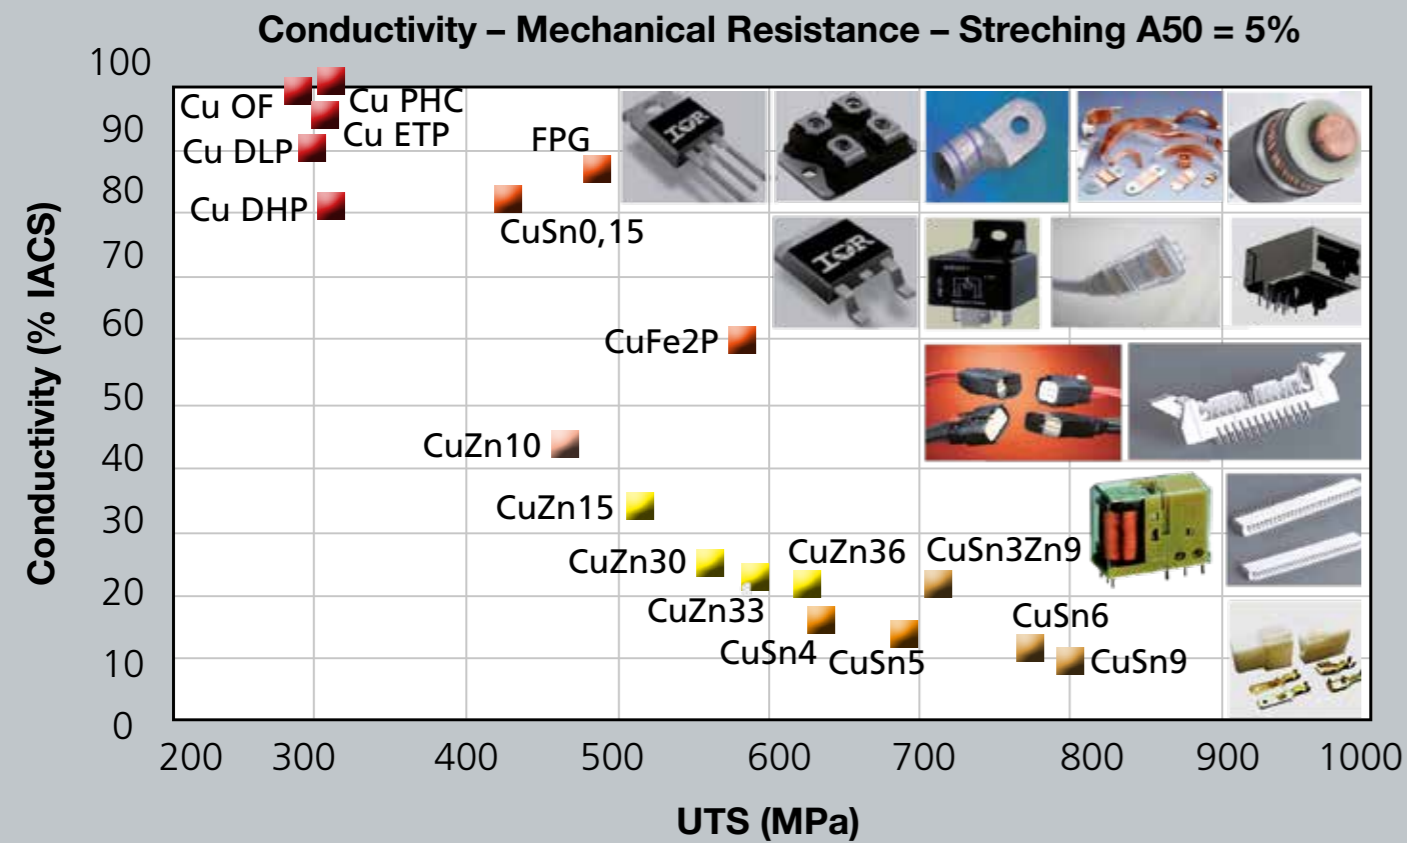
Conductivity – Mechanical Resistance – Streching A50 = 5%

Conductivity (% IACS)

100
90
80
70
60
50
40
30
20
10
0

Cu OF
Cu PHC
Cu ETP
Cu DLP
Cu DHP
FPG
CuSn0,15
CuFe2P
CuZn10
CuZn15
CuZn30
CuZn36
CuSn3Zn9
CuZn33
CuSn4
CuSn5
CuSn6
CuSn9

200 300 400 500 600 700 800 900 1000

UTS (MPa)